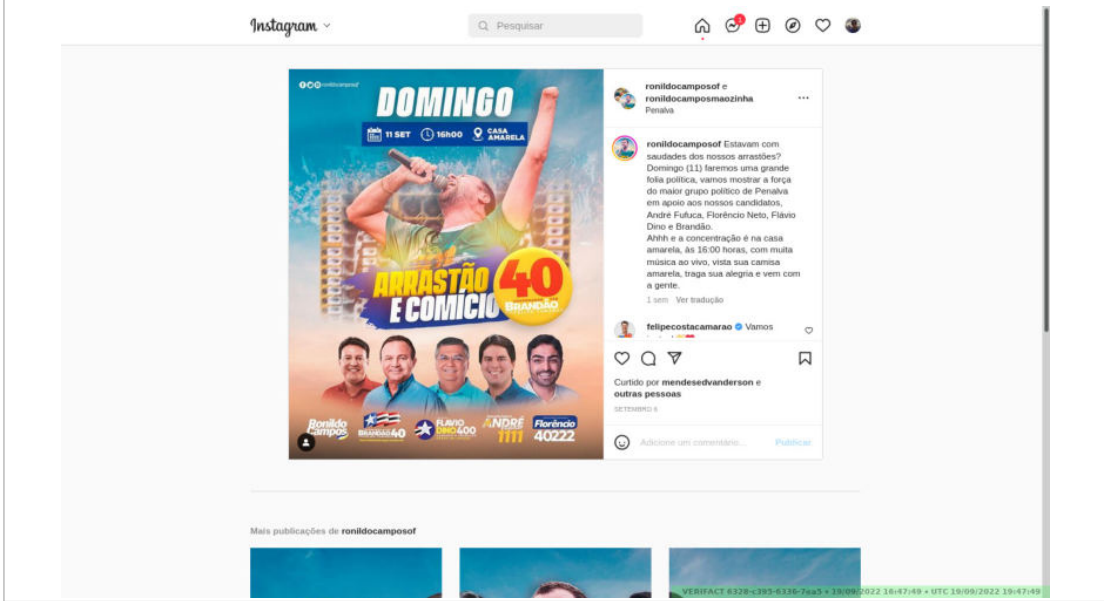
Instagram

Pesquisar

1

ronildocamposof

DOMINGO

11 SET 16h00 CASA AMARELA

ARRASTÃO E COMÍCIO

40 BRANDÃO

Ronildo Campos

BRANDÃO 40

FLÁVIO DINO 400

ANDRÉ 1111

Florêncio 40222

ronildocamposof e ronildocamposmaozinha
Penalva

ronildocamposof Estavam com saudades dos nossos arrastões? Domingo (11) faremos uma grande folia política, vamos mostrar a força do maior grupo político de Penalva em apoio aos nossos candidatos, André Fufuca, Florêncio Neto, Flávio Dino e Brandão.
Ahhh e a concentração é na casa amarela, às 16:00 horas, com muita música ao vivo, vista sua camisa amarela, traga sua alegria e vem com a gente.

1 sem Ver tradução

felipecostacamarao Vamos

Curtido por mendesedvanderson e outras pessoas

SETEMBRO 6

Adicione um comentário...

Publicar

Mais publicações de ronildocamposof

VERIFACT 8328-c395-6336-7ea5 • 19/09/2022 16:47:49 • UTC 19/09/2022 19:47:49